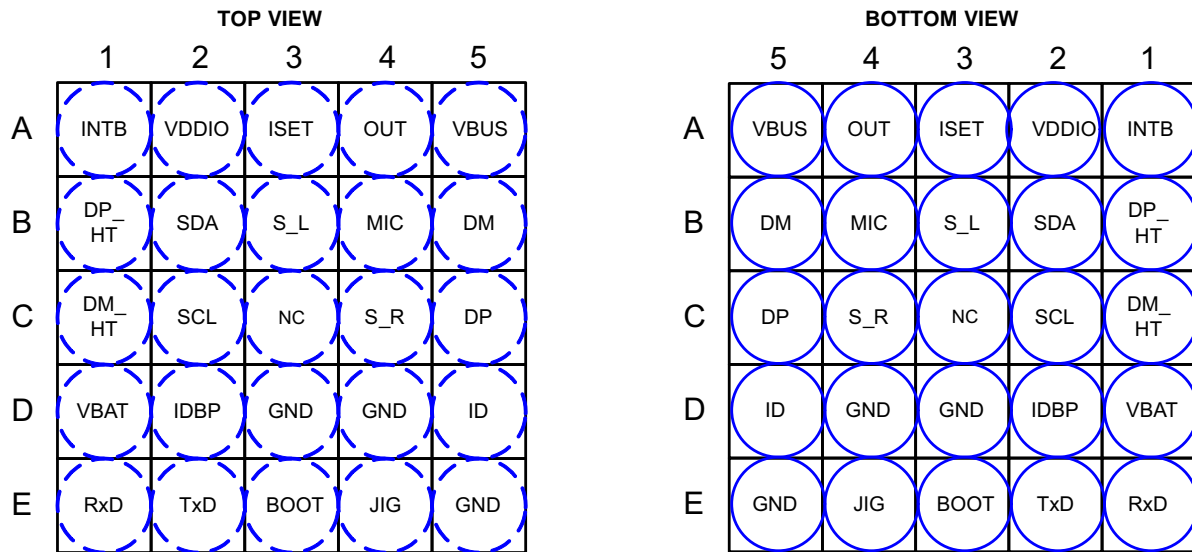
TOP VIEW

| | 1 | 2 | 3 | 4 | 5 |
|---|---|---|---|---|---|
| A | INTB | VDDIO | ISET | OUT | VBUS |
| B | DP_HT | SDA | S_L | MIC | DM |
| C | DM_HT | SCL | NC | S_R | DP |
| D | VBAT | IDBP | GND | GND | ID |
| E | RxD | TxD | BOOT | JIG | GND |

BOTTOM VIEW

| | 5 | 4 | 3 | 2 | 1 |
|---|---|---|---|---|---|
| A | VBUS | OUT | ISET | VDDIO | INTB |
| B | DM | MIC | S_L | SDA | DP_HT |
| C | DP | S_R | NC | SCL | DM_HT |
| D | ID | GND | GND | IDBP | VBAT |
| E | GND | JIG | BOOT | TxD | RxD |